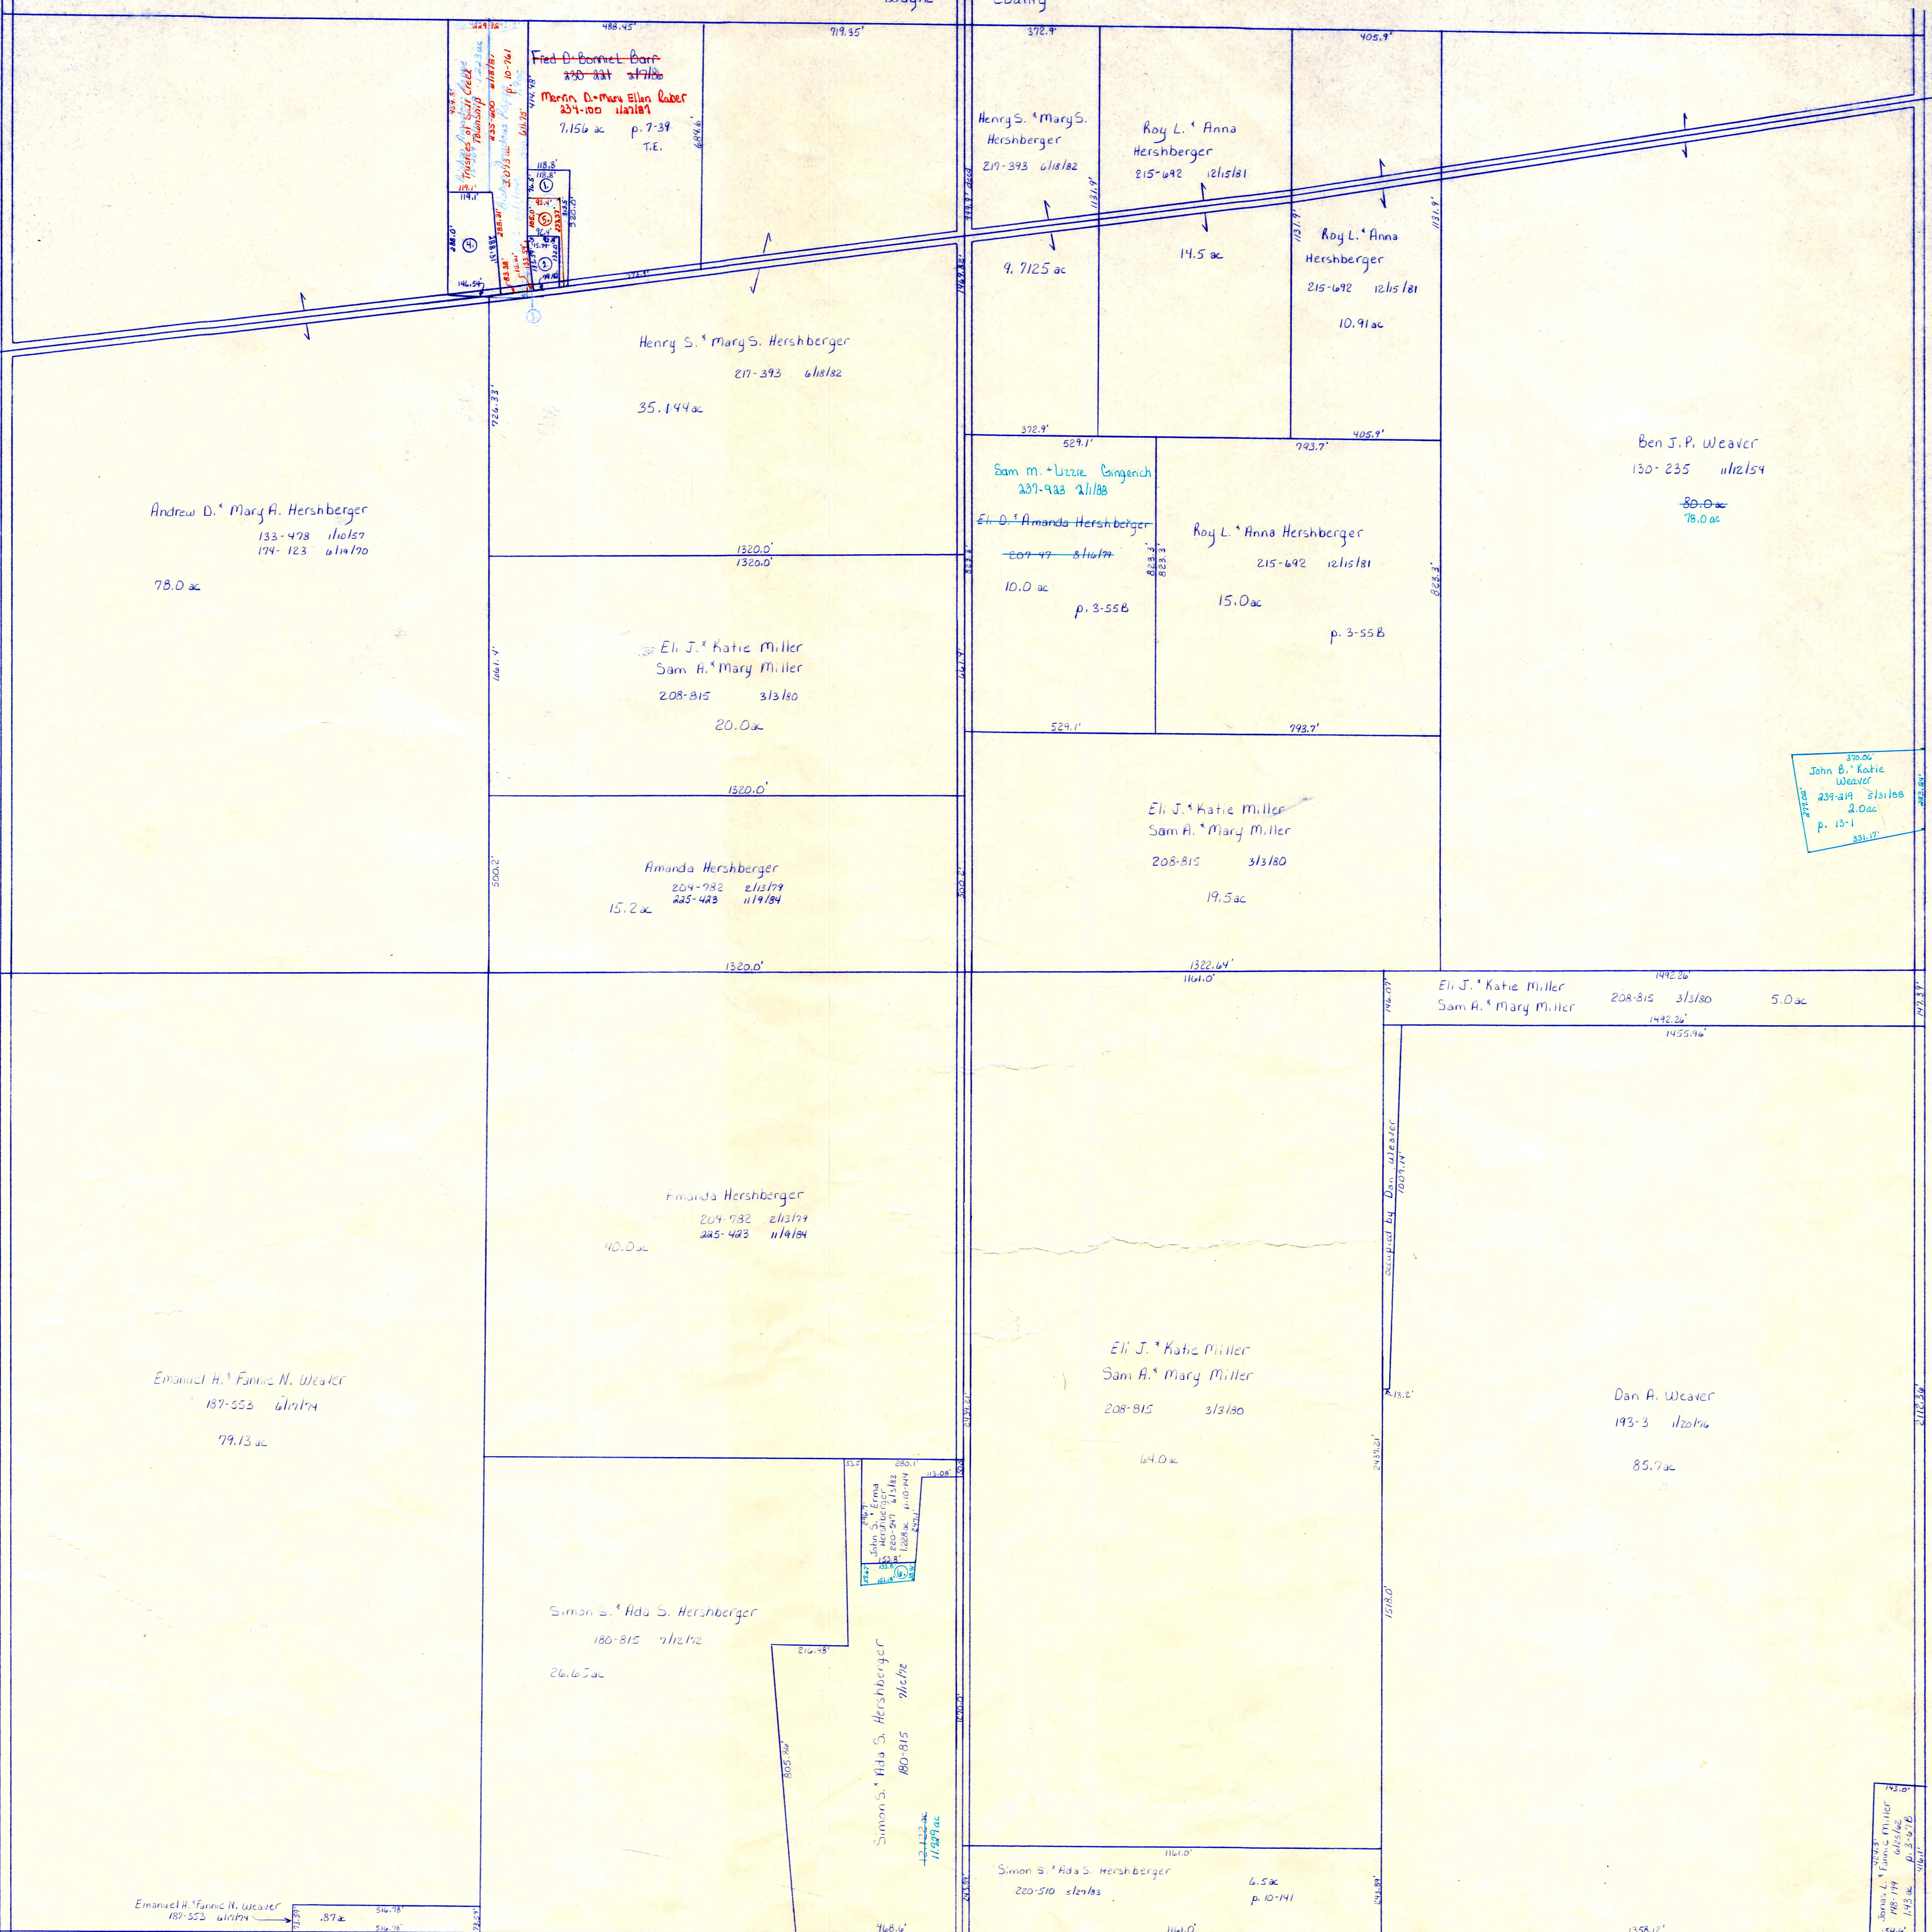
County

488.45'
719.35'
Fred D. Bonnet Barr
Mervin D. & Mary Ellen Raber
239-100 11/27/87
7.156 ac p. 7-39
T.E.
Trustees of Salt Creek Township

372.9'
405.9'
Henry S. & Mary S. Hershberger
217-393 6/18/82
Roy L. & Anna Hershberger
215-692 12/15/81
9.7125 ac
14.5 ac
Roy L. & Anna Hershberger
215-692 12/15/81
10.91 ac

Henry S. & Mary S. Hershberger
217-393 6/18/82
35.144 ac

Andrew D. & Mary A. Hershberger
133-478 1/10/57
174-123 6/14/70
78.0 ac

372.9'
529.1'
793.7'
405.9'
Sam M. & Lizzie Gingerich
237-923 2/1/88
Eli D. & Amanda Hershberger
207-47 8/16/79
10.0 ac
p. 3-55B
Roy L. & Anna Hershberger
215-692 12/15/81
15.0 ac
p. 3-55B

Ben J. P. Weaver
130-235 11/12/54
80.0 ac
78.0 ac

1320.0'
Eli J. & Katie Miller
Sam A. & Mary Miller
208-815 3/3/80
20.0 ac
1320.0'

524.1'
793.7'
John B. & Katie Weaver
239-819 5/31/88
2.0 ac
p. 13-1

Eli J. & Katie Miller
Sam A. & Mary Miller
208-815 3/3/80
19.5 ac

Amanda Hershberger
204-932 2/13/79
225-423 11/19/84
15.2 ac
1320.0'
1322.64'

Eli J. & Katie Miller
Sam A. & Mary Miller
208-815 3/3/80
5.0 ac

Amanda Hershberger
204-932 2/13/79
225-423 11/19/84
40.0 ac

Occupied by Dan Weaver

Emanuel H. & Fannie N. Weaver
187-553 6/11/74
79.13 ac

Eli J. & Katie Miller
Sam A. & Mary Miller
208-815 3/3/80
64.0 ac

Dan A. Weaver
193-3 1/20/76
85.7 ac

John S. & Erma Hershberger

Simon S. & Ada S. Hershberger
180-815 7/12/72
26.63 ac

Simon S. & Ada S. Hershberger
180-815 7/12/72
12.422 ac
11.929 ac

Simon S. & Ada S. Hershberger
220-510 5/27/83
6.5 ac
p. 10-141

Emanuel H. & Fannie N. Weaver
187-553 6/11/74
.87 ac

Sam J. & Fannie Miller
1.43 ac